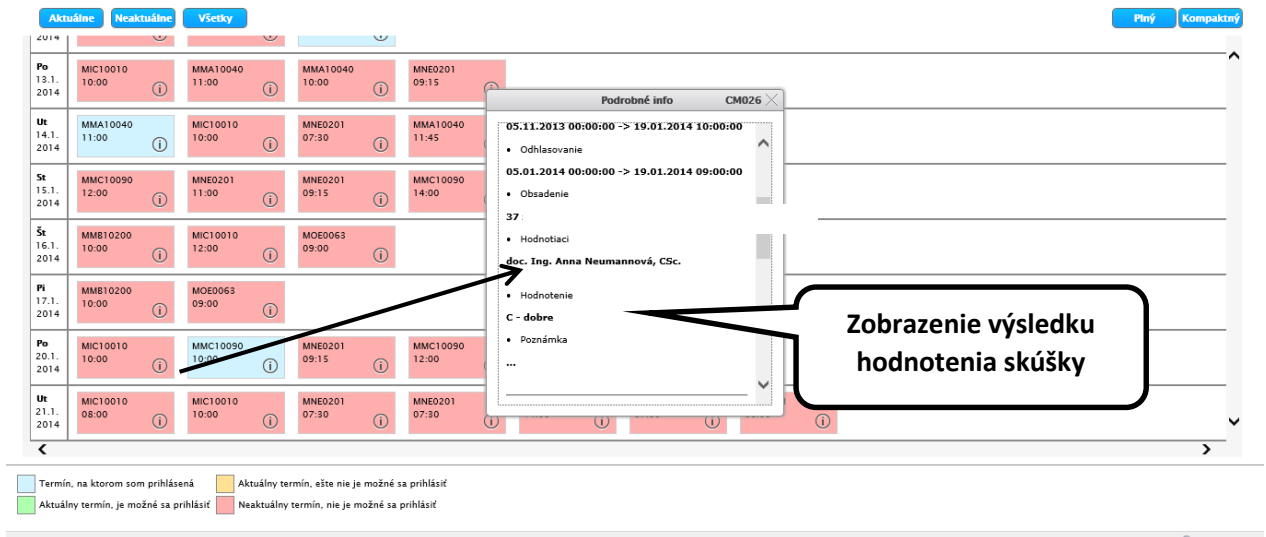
Aktuálne Neaktuálne Všetky

Plný Kompaktný

2014

Po 13.1. 2014
MIC10010 10:00
MMA10040 11:00
MMA10040 10:00
MNE0201 09:15

Ut 14.1. 2014
MMA10040 11:00
MIC10010 10:00
MNE0201 07:30
MMA10040 11:45

St 15.1. 2014
MMC10090 12:00
MNE0201 11:00
MNE0201 09:15
MMC10090 14:00

Št 16.1. 2014
MMB10200 10:00
MIC10010 12:00
MOE0063 09:00

Pi 17.1. 2014
MMB10200 10:00
MOE0063 09:00

Po 20.1. 2014
MIC10010 10:00
MMC10090 10:00
MNE0201 09:15
MMC10090 12:00

Ut 21.1. 2014
MIC10010 08:00
MIC10010 10:00
MNE0201 07:30
MNE0201 07:30

Podrobné info CM026

05.11.2013 00:00:00 -> 19.01.2014 10:00:00

• Odhlasovanie

05.01.2014 00:00:00 -> 19.01.2014 09:00:00

• Obsadenie

37

• Hodnotiaci

doc. Ing. Anna Neumannová, CSc.

• Hodnotenie

C - dobre

• Poznámka

...

Zobrazenie výsledku hodnotenia skúšky

Termín, na ktorom som prihlásená
Aktuálny termín, ešte nie je možné sa prihlásiť
Aktuálny termín, je možné sa prihlásiť
Neaktuálny termín, nie je možné sa prihlásiť